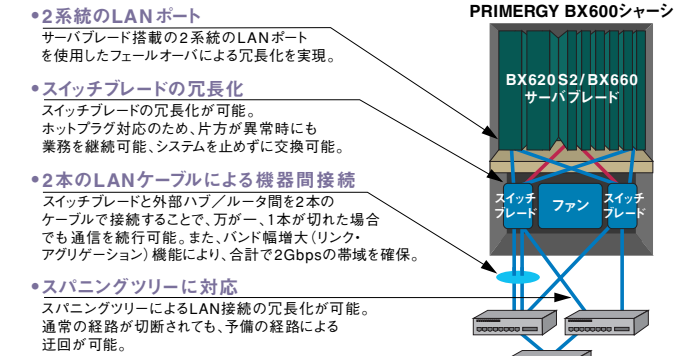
•2系統のLANポート
サーバブレード搭載の2系統のLANポートを使用したフェールオーバによる冗長化を実現。

•スイッチブレードの冗長化
スイッチブレードの冗長化が可能。
ホットプラグ対応のため、片方が異常時にも業務を継続可能、システムを止めずに交換可能。

•2本のLANケーブルによる機器間接続
スイッチブレードと外部ハブ／ルータ間を2本のケーブルで接続することで、万が一、1本が切れた場合でも通信を続行可能。また、バンド幅増大（リンク・アグリゲーション）機能により、合計で2Gbpsの帯域を確保。

•スパニングツリーに対応
スパニングツリーによるLAN接続の冗長化が可能。
通常の経路が切断されても、予備の経路による迂回が可能。

PRIMERGY BX600シャーシ

BX620 S2/BX660
サーバブレード

スイッチブレード

ファン

スイッチブレード